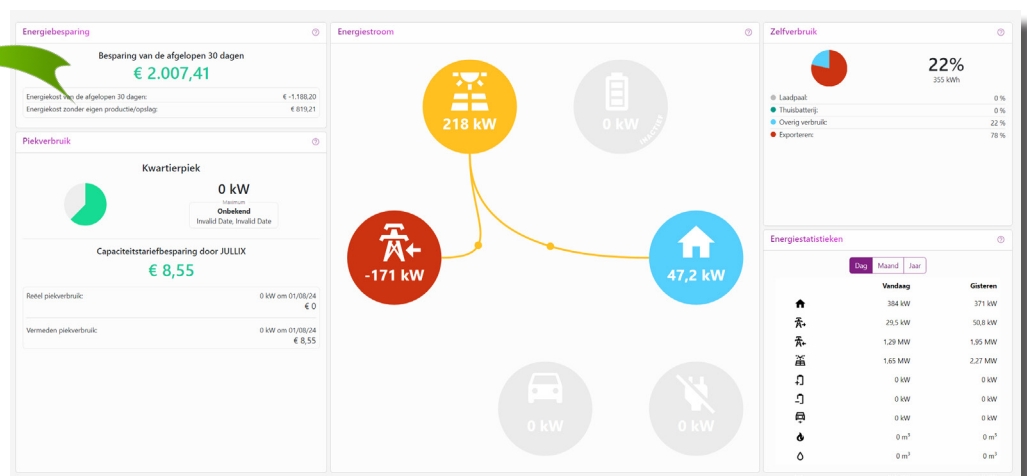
Energiebesparing

Besparing van de afgelopen 30 dagen

€ 2.007,41

Energiekost van de afgelopen 30 dagen: € -1.188,20
Energiekost zonder eigen productie/opslag: € 819,21

Piekverbruik

Kwartierpiek

0 kW
Maximum
Onbekend
Invalid Date, Invalid Date

Capaciteitstariefbesparing door JULLIX

€ 8,55

Reëel piekverbruik: 0 kW om 01/08/24
€ 0

Vermeden piekverbruik: 0 kW om 01/08/24
€ 8,55

Energiestroom

218 kW

0 kW

-171 kW

47,2 kW

0 kW

0 kW

Zelfverbruik

22%
355 kWh

Laadpaal: 0 %
Thuisbatterij: 0 %
Overig verbruik: 22 %
Exporteren: 78 %

Energiestatistieken

Dag Maand Jaar

| | Vandaag | Gisteren |
|---|---|---|
| | 384 kW | 371 kW |
| | 29,5 kW | 50,8 kW |
| | 1,29 MW | 1,95 MW |
| | 1,65 MW | 2,27 MW |
| | 0 kW | 0 kW |
| | 0 kW | 0 kW |
| | 0 kW | 0 kW |
| | 0 m³ | 0 m³ |
| | 0 m³ | 0 m³ |